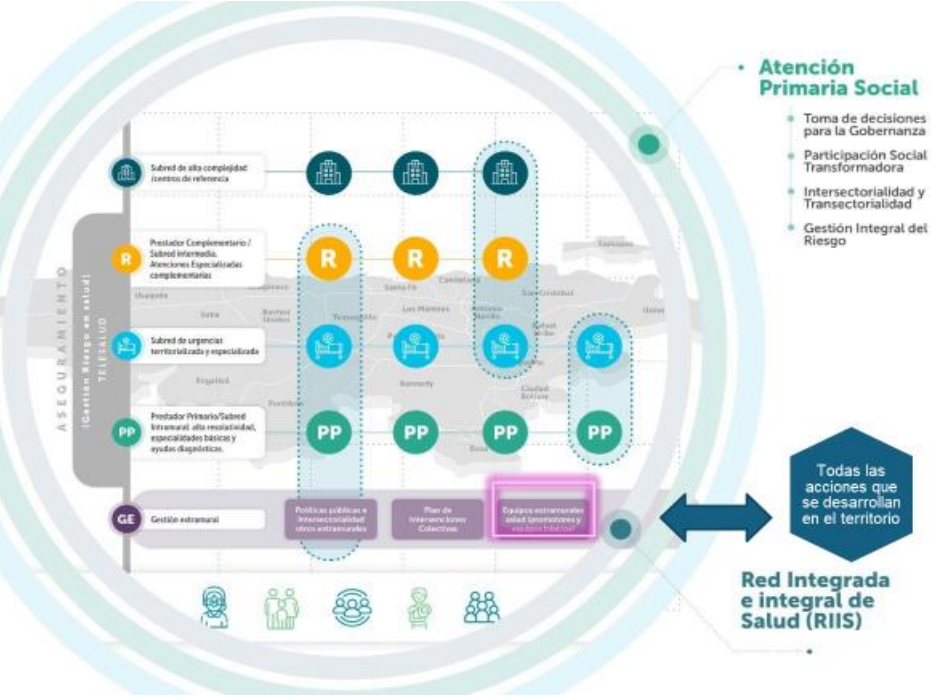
Atención Primaria Social

Toma de decisiones para la Gobernanza

Participación Social Transformadora

Intersectorialidad y Transectorialidad

Gestión Integral del Riesgo

ASEGURAMIENTO
(Gestión Riesgo en salud)
TELESALUD

Subred de alta complejidad (centros de referencia

R
Prestador Complementario / Subred intermedia. Atenciones Especializadas complementarias

R R R

Subred de urgencias territorializada y especializada

PP
Prestador Primario/Subred Intramural: alta resolutividad, especialidades básicas y ayudas diagnósticas.

PP PP PP PP

GE
Gestión extramural

Políticas públicas e Intersectorialidad otros extramurales

Plan de Intervenciones Colectivas

Equipos extramurales salud (promotores y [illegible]

Todas las acciones que se desarrollan en el territorio

Red Integrada e integral de Salud (RIIS)